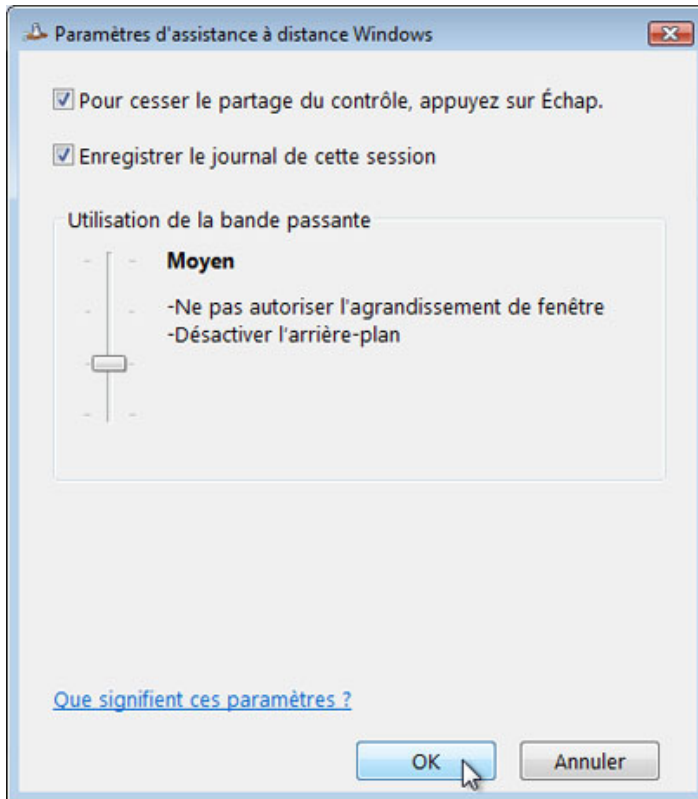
Paramètres d'assistance à distance Windows

Pour cesser le partage du contrôle, appuyez sur Échap.

Enregistrer le journal de cette session

Utilisation de la bande passante

Moyen

-Ne pas autoriser l'agrandissement de fenêtre
-Désactiver l'arrière-plan

Que signifient ces paramètres ?

OK

Annuler